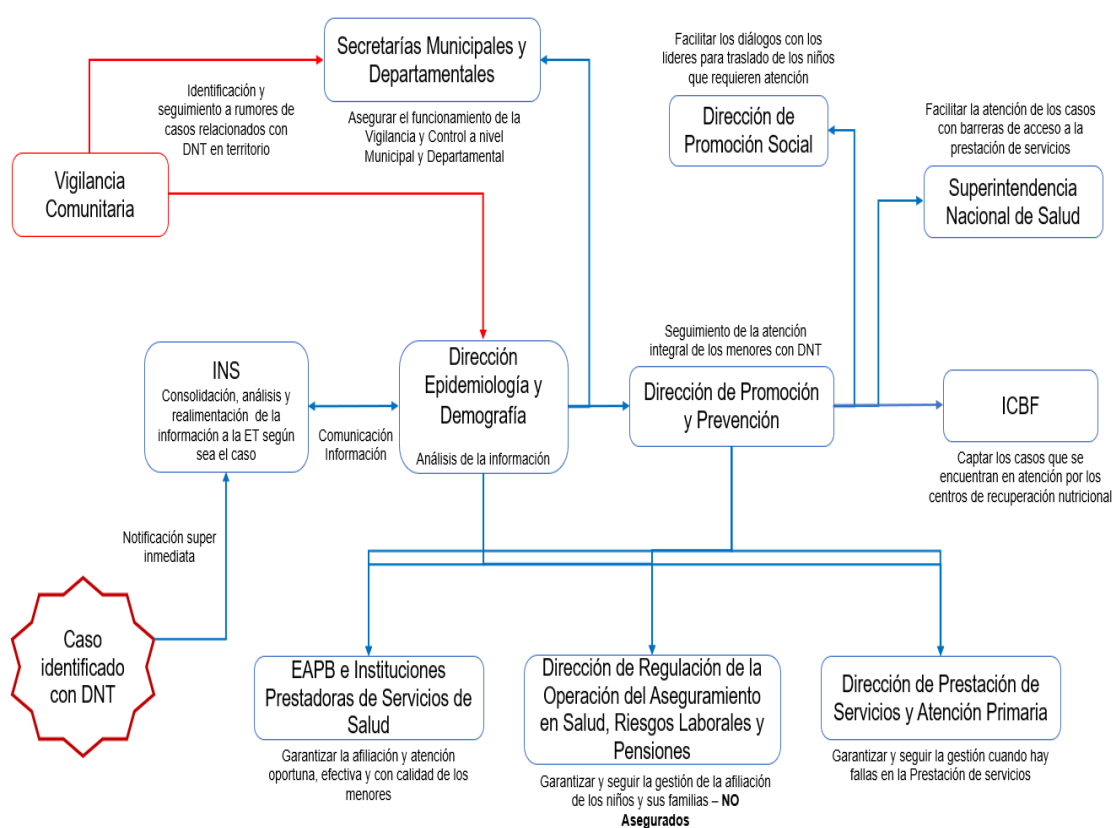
Secretarías Municipales y Departamentales

Asegurar el funcionamiento de la Vigilancia y Control a nivel Municipal y Departamental

Identificación y seguimiento a rumores de casos relacionados con DNT en territorio

Vigilancia Comunitaria

Facilitar los diálogos con los lideres para traslado de los niños que requieren atención

Dirección de Promoción Social

Facilitar la atención de los casos con barreras de acceso a la prestación de servicios

Superintendencia Nacional de Salud

INS
Consolidación, análisis y realimentación de la información a la ET según sea el caso

Comunicación Información

Dirección Epidemiología y Demografía

Análisis de la información

Seguimiento de la atención integral de los menores con DNT

Dirección de Promoción y Prevención

ICBF

Captar los casos que se encuentran en atención por los centros de recuperación nutricional

Notificación super inmediata

Caso identificado con DNT

EAPB e Instituciones Prestadoras de Servicios de Salud

Garantizar la afiliación y atención oportuna, efectiva y con calidad de los menores

Dirección de Regulación de la Operación del Aseguramiento en Salud, Riesgos Laborales y Pensiones

Garantizar y seguir la gestión de la afiliación de los niños y sus familias – **NO Asegurados**

Dirección de Prestación de Servicios y Atención Primaria

Garantizar y seguir la gestión cuando hay fallas en la Prestación de servicios